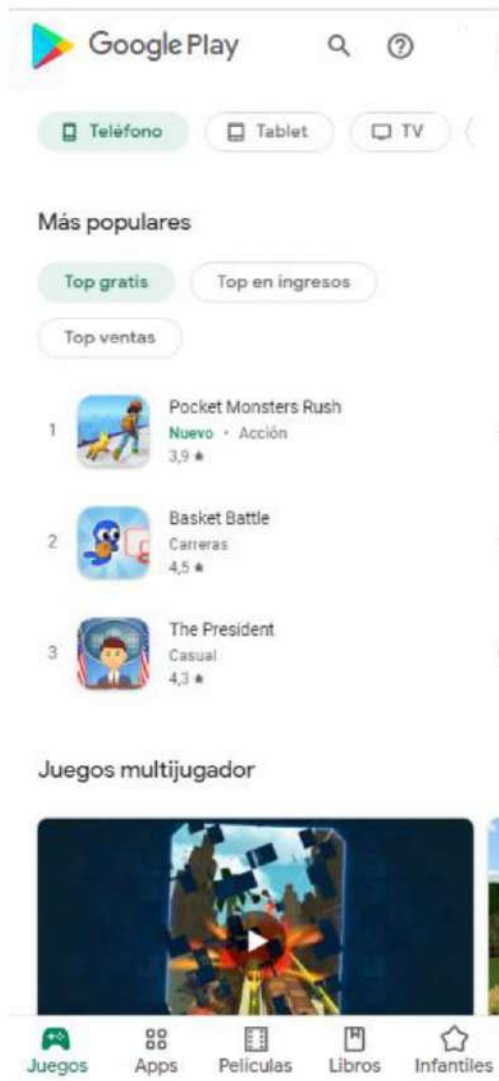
Google Play

Teléfono
Tablet
TV

Más populares

Top gratis
Top en ingresos
Top ventas

1
Pocket Monsters Rush
Nuevo • Acción
3,9 ★

2
Basket Battle
Carreras
4,5 ★

3
The President
Casual
4,3 ★

Juegos multijugador

Juegos
Apps
Películas
Libros
Infantiles